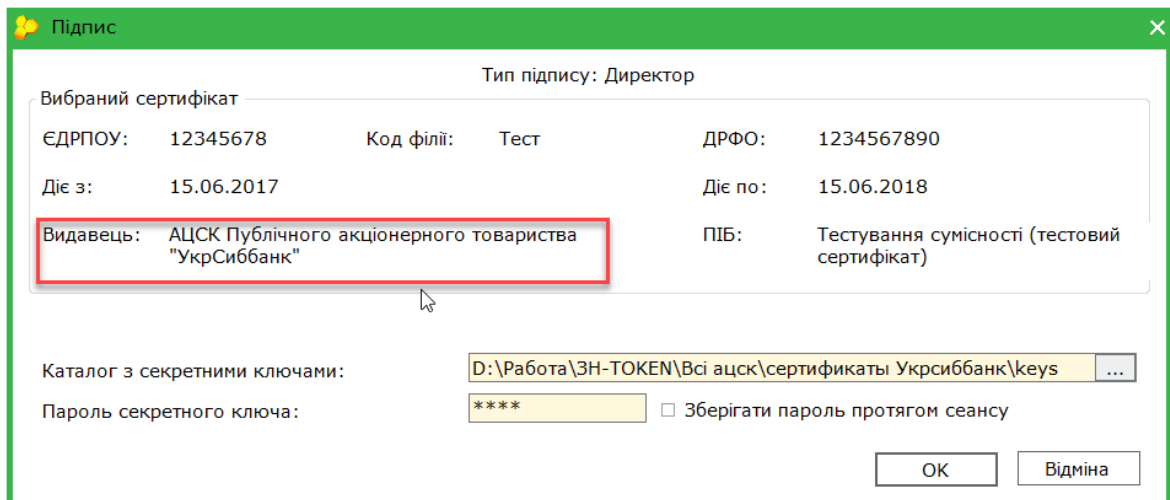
Підпис

Тип підпису: Директор

Вибраний сертифікат

ЄДРПОУ: 12345678 Код філії: Тест ДРФО: 1234567890

Діє з: 15.06.2017 Діє по: 15.06.2018

Видавець: АЦСК Публічного акціонерного товариства "УкрСиббанк" ПІБ: Тестування сумісності (тестовий сертифікат)

Каталог з секретними ключами: D:\Работа\ЗН-TOKEN\Всі ацск\сертификаты Укрсиббанк\keys ...

Пароль секретного ключа: **** Зберігати пароль протягом сеансу

OK Відміна